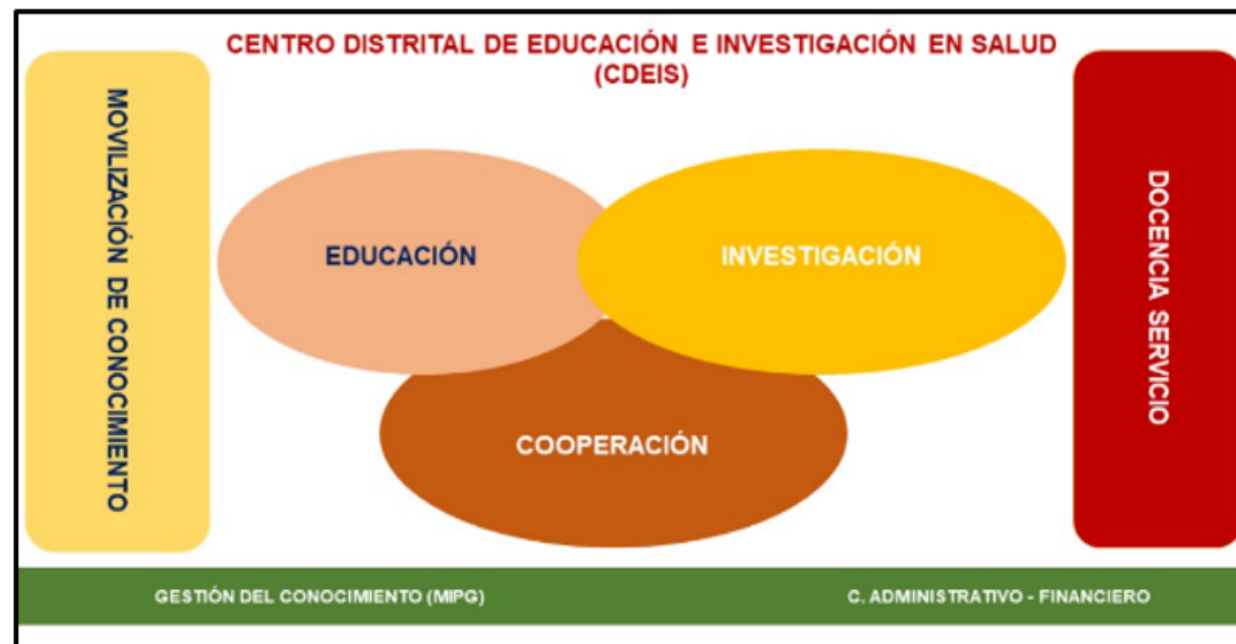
CENTRO DISTRITAL DE EDUCACIÓN E INVESTIGACIÓN EN SALUD (CDEIS)

MOVILIZACIÓN DE CONOCIMIENTO

EDUCACIÓN

INVESTIGACIÓN

COOPERACIÓN

DOCENCIA SERVICIO

GESTIÓN DEL CONOCIMIENTO (MIPG)

C. ADMINISTRATIVO - FINANCIERO